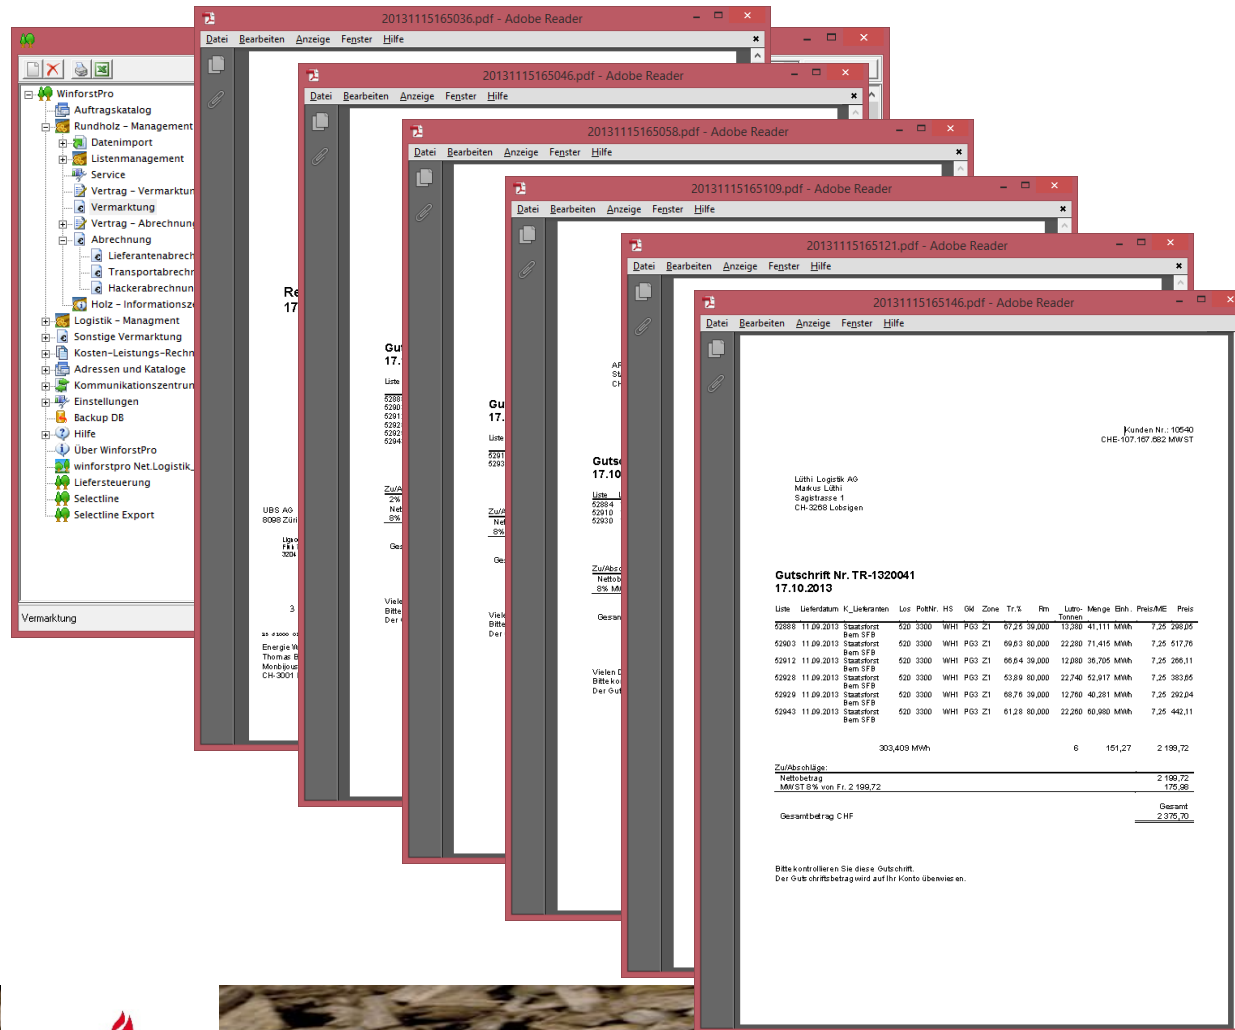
20131115165036.pdf - Adobe Reader
Datei Bearbeiten Anzeige Fenster Hilfe

20131115165046.pdf - Adobe Reader
Datei Bearbeiten Anzeige Fenster Hilfe

20131115165058.pdf - Adobe Reader
Datei Bearbeiten Anzeige Fenster Hilfe

20131115165109.pdf - Adobe Reader
Datei Bearbeiten Anzeige Fenster Hilfe

20131115165121.pdf - Adobe Reader
Datei Bearbeiten Anzeige Fenster Hilfe

20131115165146.pdf - Adobe Reader
Datei Bearbeiten Anzeige Fenster Hilfe

WinforstPro
Auftragskatalog
Rundholz - Management
Datenimport
Listenmanagement
Service
Vertrag - Vermarktun
Vermarktung
Vertrag - Abrechnun
Abrechnung
Lieferantenabrech
Transportabrechn
Hackerabrechnun
Holz - Informationsz
Logistik - Managment
Sonstige Vermarktung
Kosten-Leistungs-Rechn
Adressen und Kataloge
Kommunikationszentrun
Einstellungen
Backup DB
Hilfe
Über WinforstPro
winforstpro Net.Logistik
Liefersteuerung
Selectline
Selectline Export

Vermarktung

Kunden Nr.: 10540
CHE-107.167.682 MWST

Lüthi Logistik AG
Markus Lüthi
Sagistrasse 1
CH-3268 Lobsigen

Gutschrift Nr. TR-1320041
17.10.2013

| Liste | Lieferdatum | K_Lieferanten | Los | PoltNr. | HS | Gkl | Zone | Tr.% | Rm | Lutro-Tonnen | Menge | Einh. | Preis/ME | Preis |
|---|---|---|---|---|---|---|---|---|---|---|---|---|---|---|
| 52888 | 11.09.2013 | Staatsforst Bern SFB | 520 | 3300 | WHI | PG3 | Z1 | 67,25 | 39,000 | 13,380 | 41,111 | MWh | 7,25 | 298,06 |
| 52903 | 11.09.2013 | Staatsforst Bern SFB | 520 | 3300 | WHI | PG3 | Z1 | 69,63 | 80,000 | 22,280 | 71,415 | MWh | 7,25 | 517,76 |
| 52912 | 11.09.2013 | Staatsforst Bern SFB | 520 | 3300 | WHI | PG3 | Z1 | 66,64 | 39,000 | 12,080 | 36,705 | MWh | 7,25 | 266,11 |
| 52928 | 11.09.2013 | Staatsforst Bern SFB | 520 | 3300 | WHI | PG3 | Z1 | 53,89 | 80,000 | 22,740 | 52,917 | MWh | 7,25 | 383,65 |
| 52929 | 11.09.2013 | Staatsforst Bern SFB | 520 | 3300 | WHI | PG3 | Z1 | 68,76 | 39,000 | 12,760 | 40,281 | MWh | 7,25 | 292,04 |
| 52943 | 11.09.2013 | Staatsforst Bern SFB | 520 | 3300 | WHI | PG3 | Z1 | 61,28 | 80,000 | 22,260 | 60,980 | MWh | 7,25 | 442,11 |

303,409 MWh 6 151,27 2 199,72

Zu/Abschläge:
Nettobetrag 2 199,72
MWST 8% von Fr. 2 199,72 175,98
Gesamt
Gesamtbetrag CHF 2 375,70

Bitte kontrollieren Sie diese Gutschrift.
Der Gutschriftsbetrag wird auf Ihr Konto überwiesen.